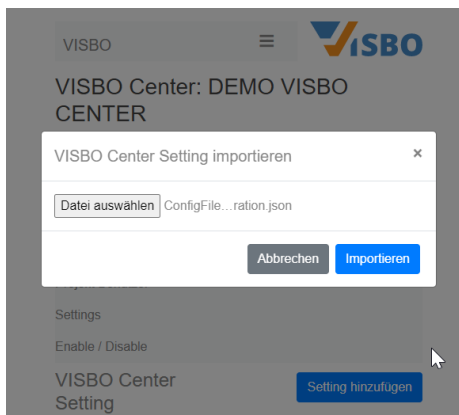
VISBO ☰ VISBO

VISBO Center: DEMO VISBO CENTER

VISBO Center Setting importieren ×

Datei auswählen ConfigFile…ration.json

Abbrechen Importieren

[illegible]

Settings

Enable / Disable

VISBO Center Setting

Setting hinzufügen